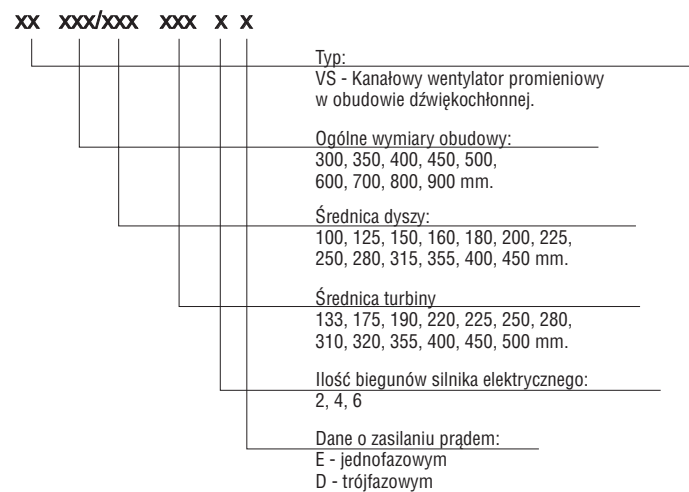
xx xxx/xxx xxx x x

Typ:
VS - Kanałowy wentylator promieniowy w obudowie dźwiękochłonnej.

Ogólne wymiary obudowy:
300, 350, 400, 450, 500, 600, 700, 800, 900 mm.

Średnica dyszy:
100, 125, 150, 160, 180, 200, 225, 250, 280, 315, 355, 400, 450 mm.

Średnica turbiny
133, 175, 190, 220, 225, 250, 280, 310, 320, 355, 400, 450, 500 mm.

Ilość biegunów silnika elektrycznego:
2, 4, 6

Dane o zasilaniu prądem:
E - jednofazowym
D - trójfazowym